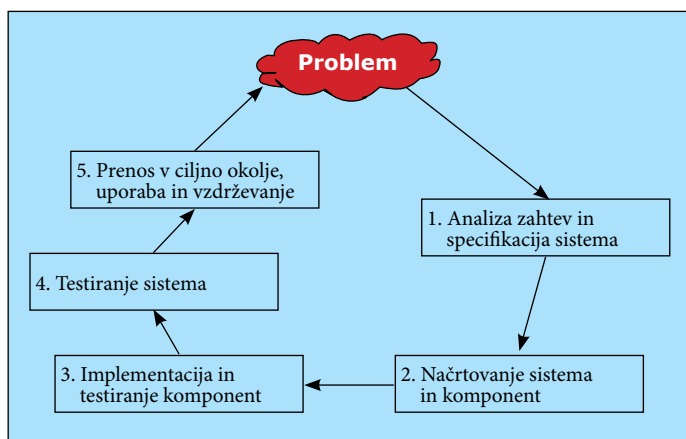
Problem

1. Analiza zahtev in specifikacija sistema

2. Načrtovanje sistema in komponent

3. Implementacija in testiranje komponent

4. Testiranje sistema

5. Prenos v ciljno okolje, uporaba in vzdrževanje